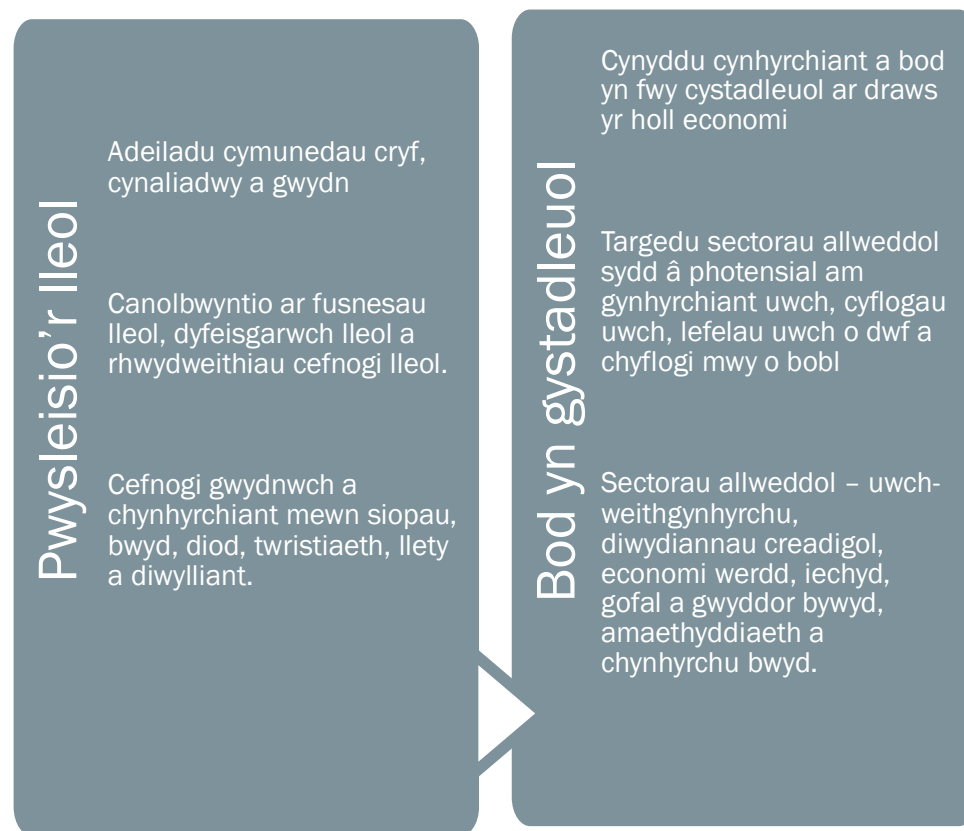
Pwysleisio'r lleol

Adeiladu cymunedau cryf, cynaliadwy a gwydn

Canolbwyntio ar fusnesau lleol, dyfeisgarwch lleol a rhwydweithiau cefnogi lleol.

Cefnogi gwydnwch a chynhyrchiant mewn siopau, bwyd, diod, twristiaeth, llety a diwylliant.

Bod yn gystadleuol

Cynyddu cynhyrchiant a bod yn fwy cystadleuol ar draws yr holl economi

Targedu sectorau allweddol sydd â photensial am gynhyrchiant uwch, cyflogau uwch, lefelau uwch o dwf a chyflogi mwy o bobl

Sectorau allweddol – uwch-weithgynhyrchu, diwydiannau creadigol, economi werdd, iechyd, gofal a gwyddor bywyd, amaethyddiaeth a chynhyrchu bwyd.